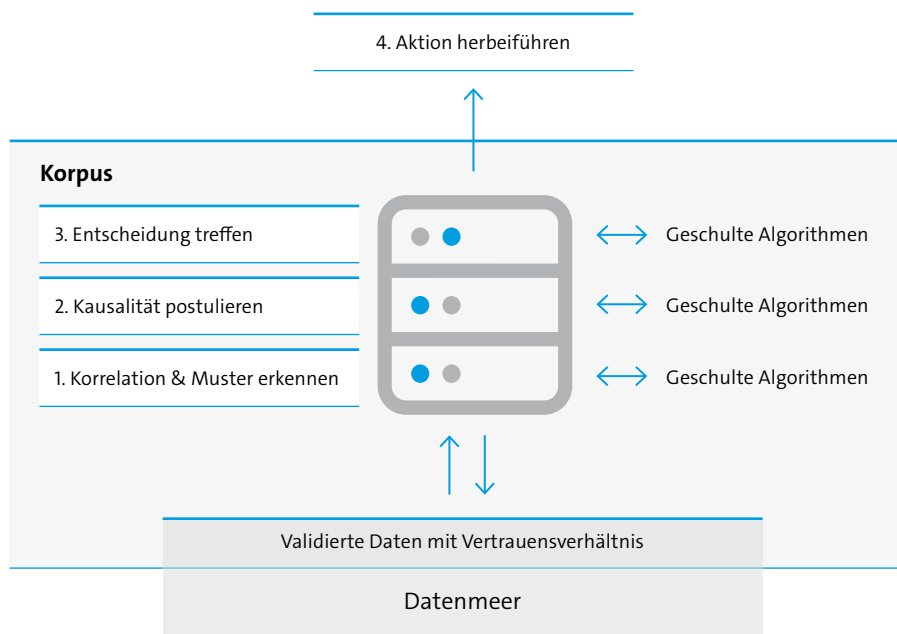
4. Aktion herbeiführen

Korpus

3. Entscheidung treffen

2. Kausalität postulieren

1. Korrelation & Muster erkennen

Geschulte Algorithmen

Geschulte Algorithmen

Geschulte Algorithmen

Validierte Daten mit Vertrauensverhältnis

Datenmeer